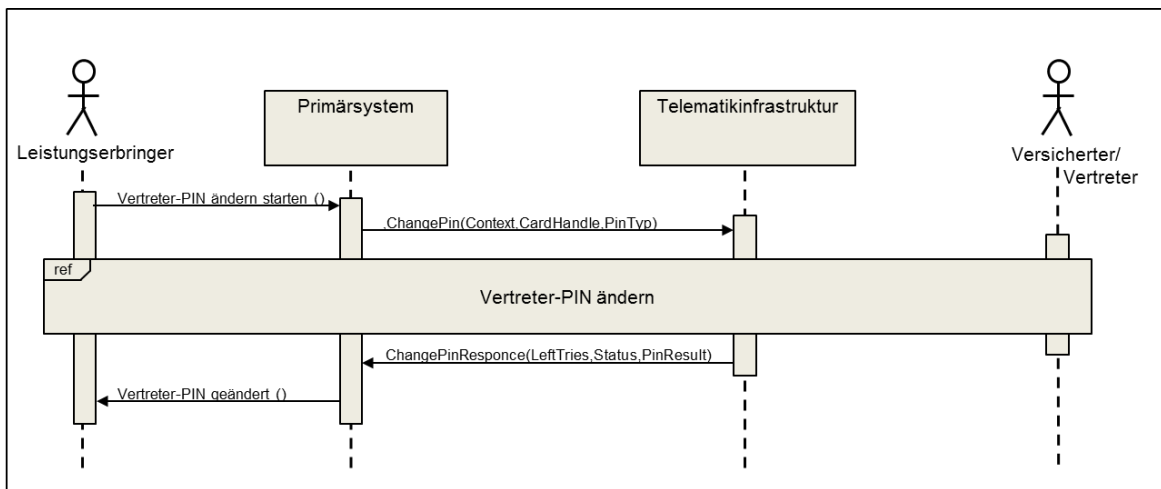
Leistungserbringer

Primärsystem

Telematikinfrastruktur

Versicherter/ Vertreter

Vertreter-PIN ändern starten ()

,ChangePin(Context,CardHandle,PinTyp)

ref

Vertreter-PIN ändern

ChangePinResponce(LeftTries,Status,PinResult)

Vertreter-PIN geändert ()